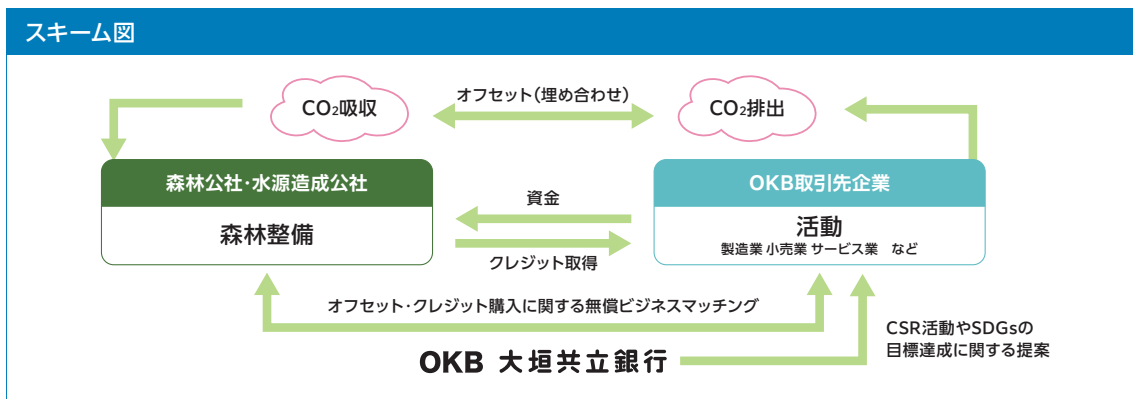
スキーム図

$CO_2$吸収

オフセット(埋め合わせ)

$CO_2$排出

森林公社·水源造成公社

森林整備

資金

クレジット取得

OKB取引先企業

活動

製造業 小売業 サービス業　など

オフセット·クレジット購入に関する無償ビジネスマッチング

CSR活動やSDGsの目標達成に関する提案

OKB 大垣共立銀行